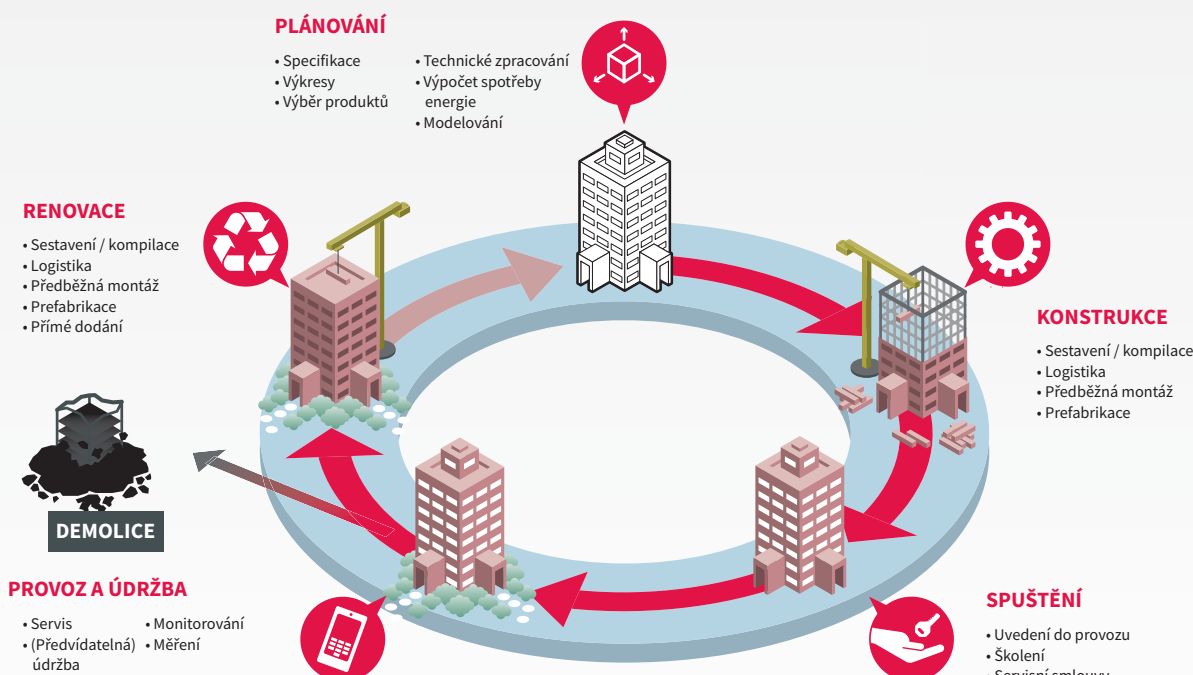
PLÁNOVÁNÍ

• Specifikace
• Výkresy
• Výběr produktů

• Technické zpracování
• Výpočet spotřeby energie
• Modelování

RENOVACE

• Sestavení / kompilace
• Logistika
• Předběžná montáž
• Prefabrikace
• Přímé dodání

KONSTRUKCE

• Sestavení / kompilace
• Logistika
• Předběžná montáž
• Prefabrikace

DEMOLICE

PROVOZ A ÚDRŽBA

• Servis
• (Předvídatelná) údržba

• Monitorování
• Měření

SPUŠTĚNÍ

• Uvedení do provozu
• Školení
• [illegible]